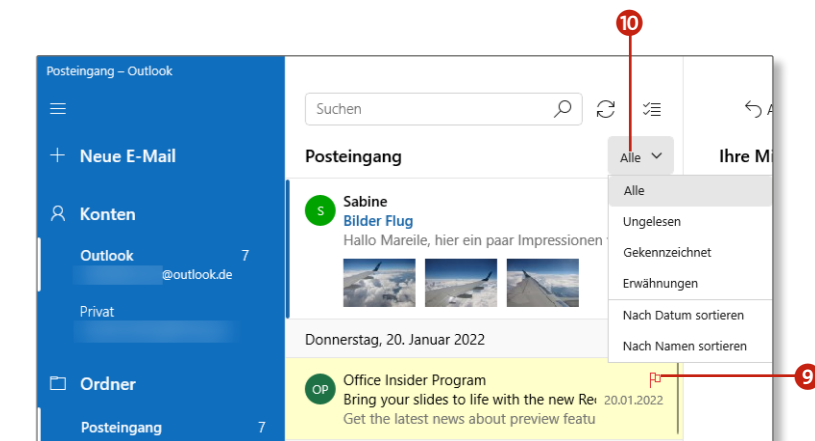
10

Posteingang – Outlook

Neue E-Mail

Konten

Outlook 7

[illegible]@outlook.de

Privat

Ordner

Posteingang 7

Suchen

Posteingang

Alle

Alle

Ungelesen

Gekennzeichnet

Erwähnungen

Nach Datum sortieren

Nach Namen sortieren

S Sabine

Bilder Flug

Hallo Mareile, hier ein paar Impressionen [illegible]

Donnerstag, 20. Januar 2022

OP Office Insider Program

Bring your slides to life with the new Re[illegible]

Get the latest news about preview featu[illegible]

20.01.2022

9

Ihre Mi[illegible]